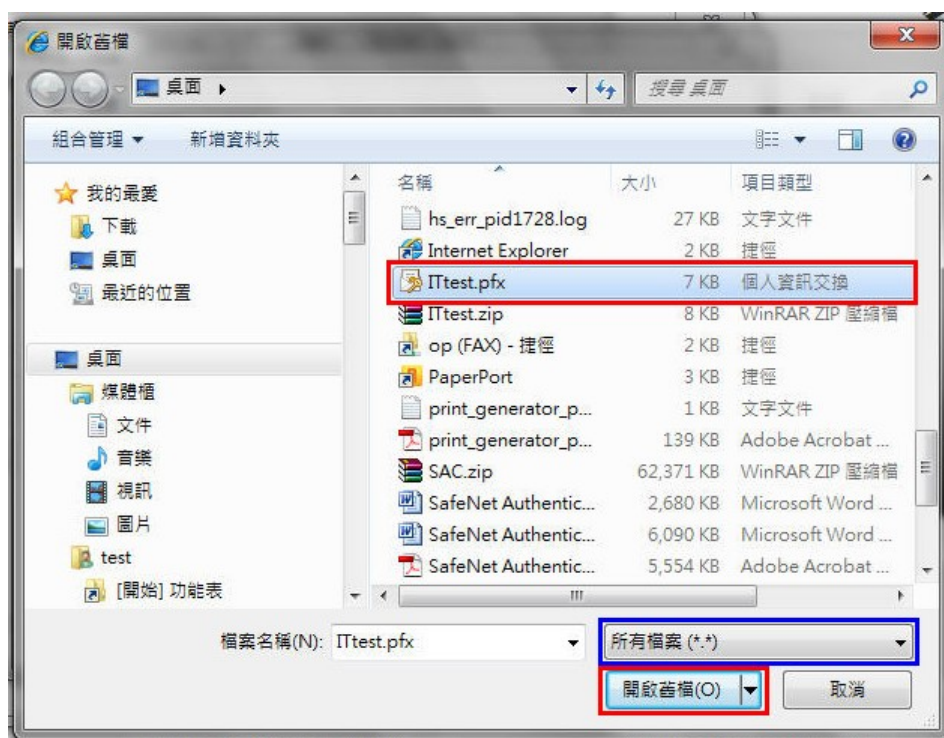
開啟舊檔

桌面 ▸

搜尋 桌面

組合管理 ▼　新增資料夾

我的最愛
下載
桌面
最近的位置

桌面
媒體櫃
文件
音樂
視訊
圖片
test
[開始] 功能表

| 名稱 | 大小 | 項目類型 |
|---|---|---|
| hs_err_pid1728.log | 27 KB | 文字文件 |
| Internet Explorer | 2 KB | 捷徑 |
| ITtest.pfx | 7 KB | 個人資訊交換 |
| ITtest.zip | 8 KB | WinRAR ZIP 壓縮檔 |
| op (FAX) - 捷徑 | 2 KB | 捷徑 |
| PaperPort | 3 KB | 捷徑 |
| print_generator_p... | 1 KB | 文字文件 |
| print_generator_p... | 139 KB | Adobe Acrobat ... |
| SAC.zip | 62,371 KB | WinRAR ZIP 壓縮檔 |
| SafeNet Authentic... | 2,680 KB | Microsoft Word ... |
| SafeNet Authentic... | 6,090 KB | Microsoft Word ... |
| SafeNet Authentic... | 5,554 KB | Adobe Acrobat ... |

檔案名稱(N): ITtest.pfx

所有檔案 (*.*)

開啟舊檔(O)　取消